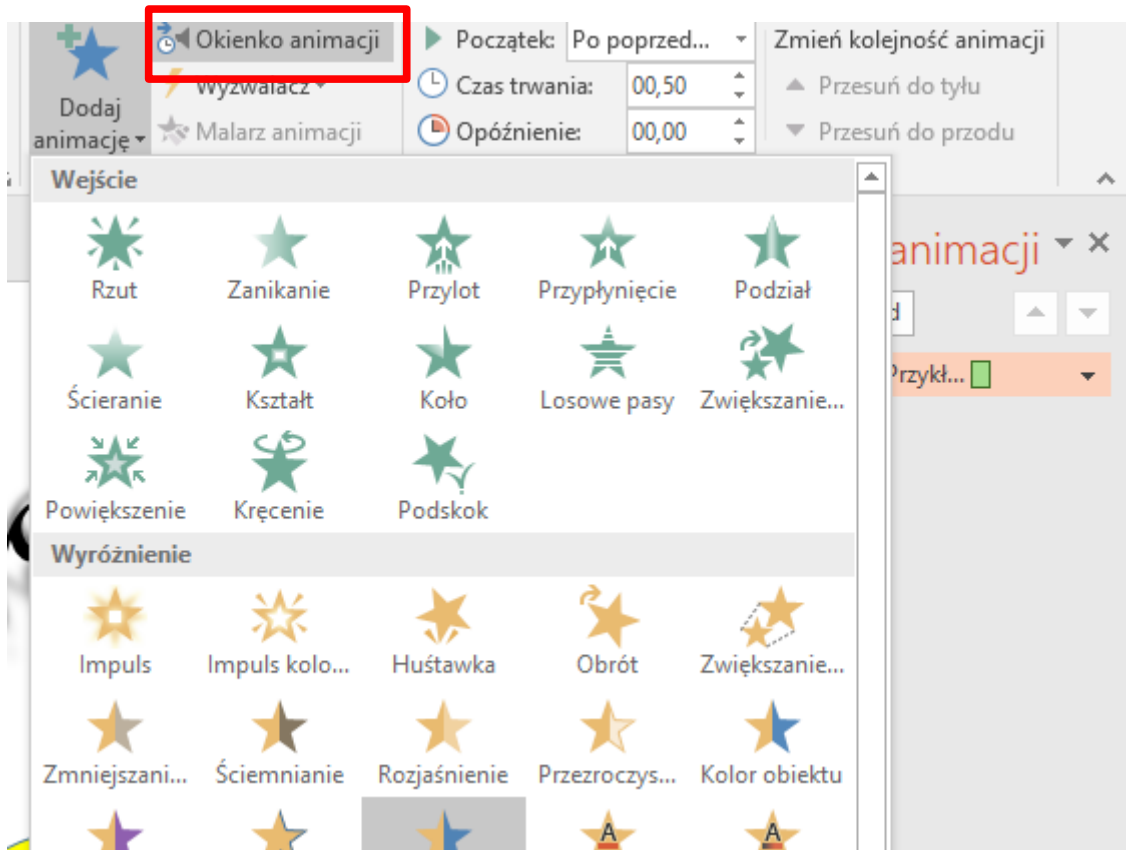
Dodaj animację

Okienko animacji

Wyzwalacz

Malarz animacji

Początek: Po poprzed...

Czas trwania: 00,50

Opóźnienie: 00,00

Zmień kolejność animacji

Przesuń do tyłu

Przesuń do przodu

animacji

d

Przykł...

Wejście

Rzut
Zanikanie
Przylot
Przypłynięcie
Podział
Ścieranie
Kształt
Koło
Losowe pasy
Zwiększanie...
Powiększenie
Kręcenie
Podskok

Wyróżnienie

Impuls
Impuls kolo...
Huśtawka
Obrót
Zwiększanie...
Zmniejszani...
Ściemnianie
Rozjaśnienie
Przezroczys...
Kolor obiektu

A
A